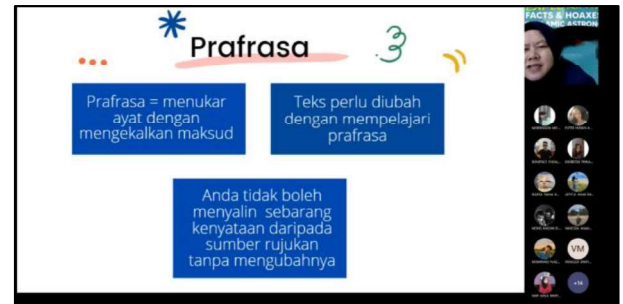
Prafrasa

Prafrasa = menukar ayat dengan mengekalkan maksud

Teks perlu diubah dengan mempelajari prafrasa

Anda tidak boleh menyalin sebarang kenyataan daripada sumber rujukan tanpa mengubahnya

FACTS & HOAXE
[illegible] ASTRON

VM

+14